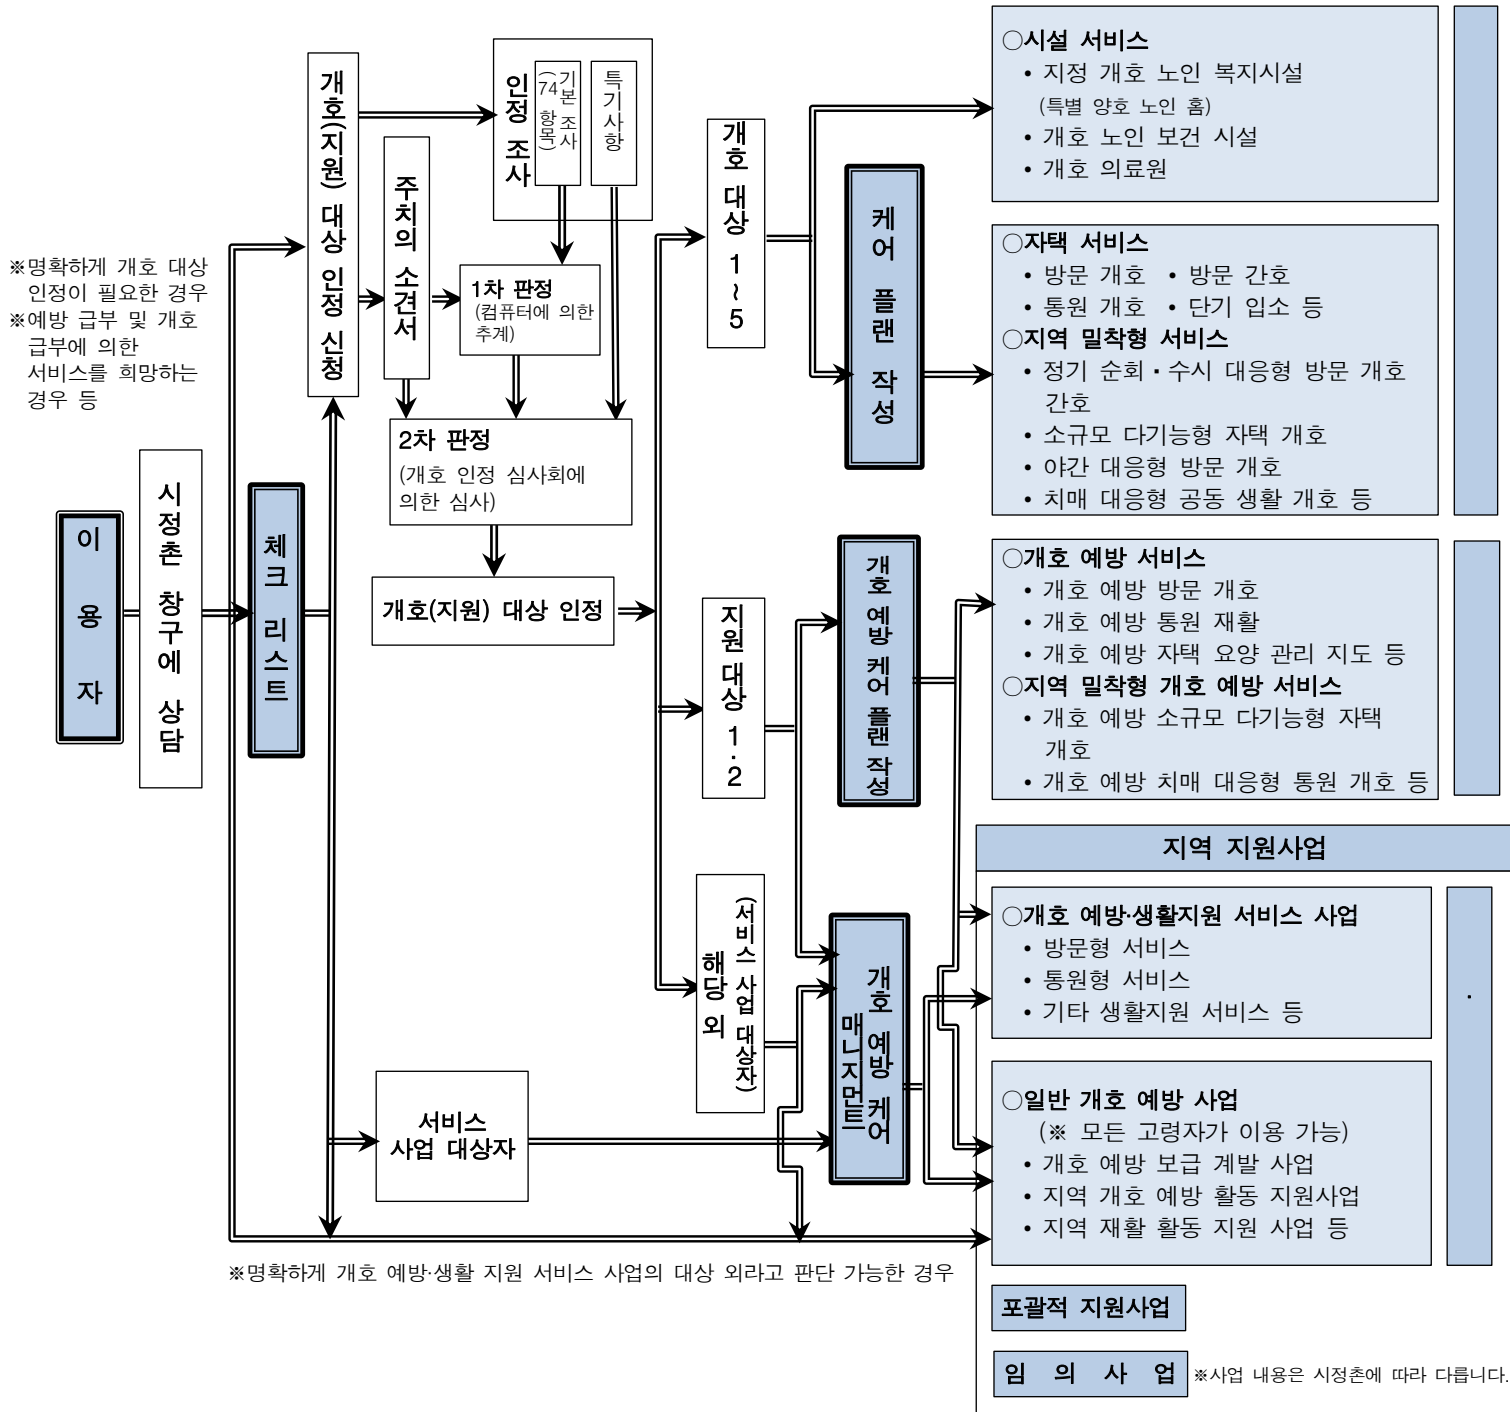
이 용 자

시정촌 창구에 상담

※명확하게 개호 대상 인정이 필요한 경우
※예방 급부 및 개호 급부에 의한 서비스를 희망하는 경우 등

체크 리스트

개호(지원) 대상 인정 신청

주치의 소견서

인정 조사

기본 조사 (74 항목)

특기 사항

1차 판정 (컴퓨터에 의한 추계)

2차 판정 (개호 인정 심사회에 의한 심사)

개호(지원) 대상 인정

서비스 사업 대상자

※명확하게 개호 예방·생활 지원 서비스 사업의 대상 외라고 판단 가능한 경우

개호 대상 1 ~ 5

지원 대상 1 · 2

해당 외 (서비스 사업 대상자)

케어 플랜 작성

개호 예방 케어 플랜 작성

개호 예방 케어 매니지먼트

○시설 서비스
• 지정 개호 노인 복지시설 (특별 양호 노인 홈)
• 개호 노인 보건 시설
• 개호 의료원

○자택 서비스
• 방문 개호 • 방문 간호
• 통원 개호 • 단기 입소 등
○지역 밀착형 서비스
• 정기 순회 · 수시 대응형 방문 개호 간호
• 소규모 다기능형 자택 개호
• 야간 대응형 방문 개호
• 치매 대응형 공동 생활 개호 등

○개호 예방 서비스
• 개호 예방 방문 개호
• 개호 예방 통원 재활
• 개호 예방 자택 요양 관리 지도 등
○지역 밀착형 개호 예방 서비스
• 개호 예방 소규모 다기능형 자택 개호
• 개호 예방 치매 대응형 통원 개호 등

지역 지원사업

○개호 예방·생활지원 서비스 사업
• 방문형 서비스
• 통원형 서비스
• 기타 생활지원 서비스 등

○일반 개호 예방 사업
(※ 모든 고령자가 이용 가능)
• 개호 예방 보급 계발 사업
• 지역 개호 예방 활동 지원사업
• 지역 재활 활동 지원 사업 등

·

포괄적 지원사업

임 의 사 업 ※사업 내용은 시정촌에 따라 다릅니다.